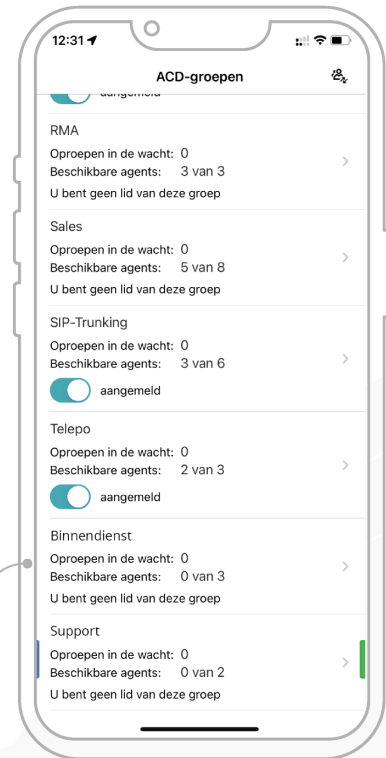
12:31

ACD-groepen

aangemeld

RMA
Oproepen in de wacht: 0
Beschikbare agents: 3 van 3
U bent geen lid van deze groep

Sales
Oproepen in de wacht: 0
Beschikbare agents: 5 van 8
U bent geen lid van deze groep

SIP-Trunking
Oproepen in de wacht: 0
Beschikbare agents: 3 van 6
aangemeld

Telepo
Oproepen in de wacht: 0
Beschikbare agents: 2 van 3
aangemeld

Binnendienst
Oproepen in de wacht: 0
Beschikbare agents: 0 van 3
U bent geen lid van deze groep

Support
Oproepen in de wacht: 0
Beschikbare agents: 0 van 2
U bent geen lid van deze groep